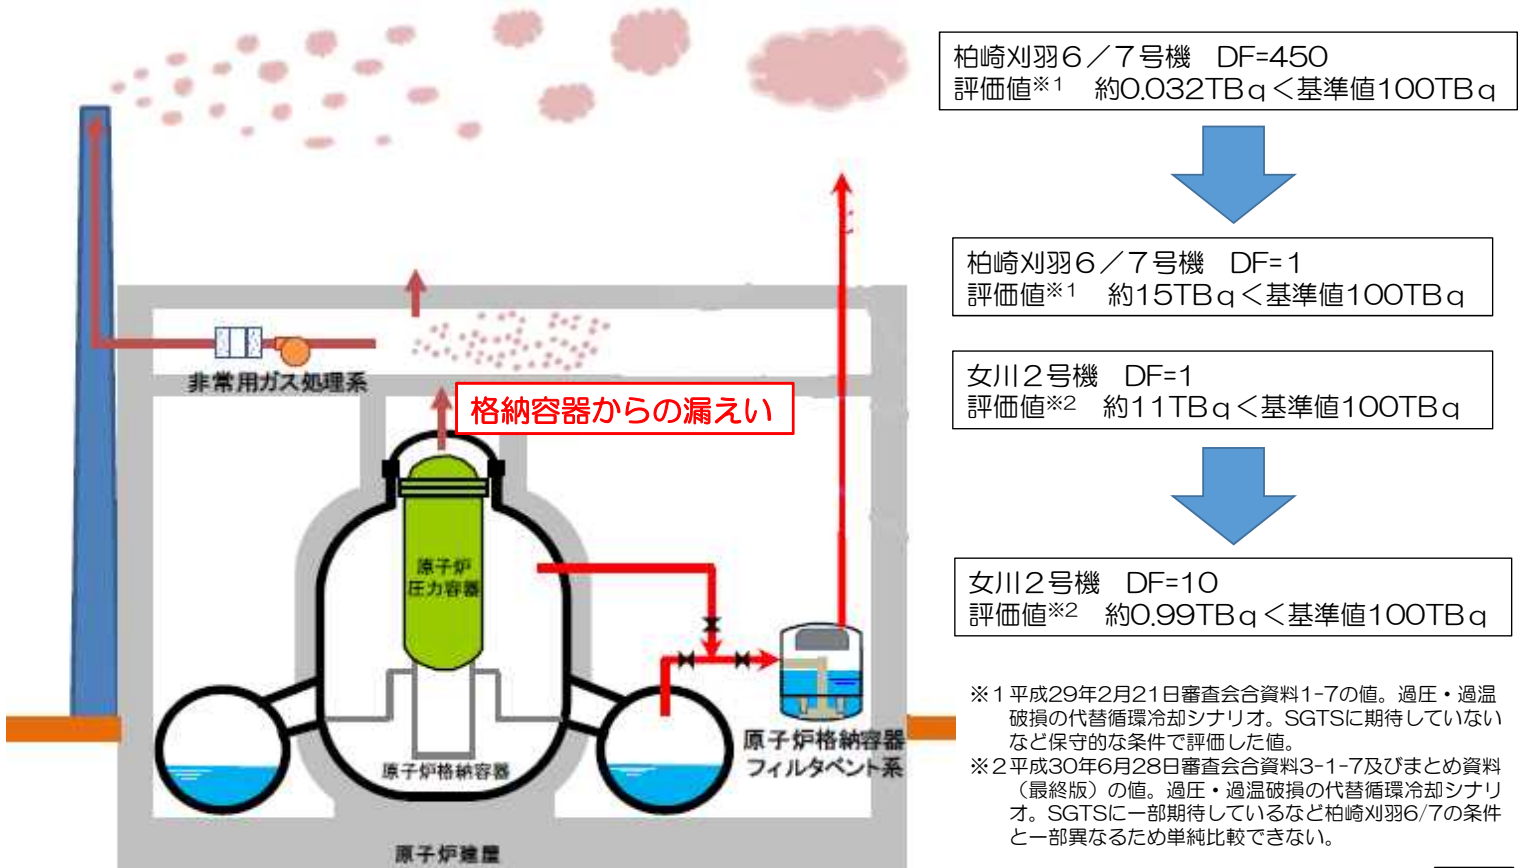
非常用ガス処理系

格納容器からの漏えい

原子炉圧力容器

原子炉格納容器

原子炉格納容器フィルタベント系

原子炉建屋

柏崎刈羽６／７号機　DF=450
評価値※1　約0.032TBq＜基準値100TBq

柏崎刈羽６／７号機　DF=1
評価値※1　約15TBq＜基準値100TBq

女川２号機　DF=1
評価値※2　約11TBq＜基準値100TBq

女川２号機　DF=10
評価値※2　約0.99TBq＜基準値100TBq

※1 平成29年2月21日審査会合資料1-7の値。過圧・過温破損の代替循環冷却シナリオ。SGTSに期待していないなど保守的な条件で評価した値。
※2 平成30年6月28日審査会合資料3-1-7及びまとめ資料（最終版）の値。過圧・過温破損の代替循環冷却シナリオ。SGTSに一部期待しているなど柏崎刈羽6/7の条件と一部異なるため単純比較できない。